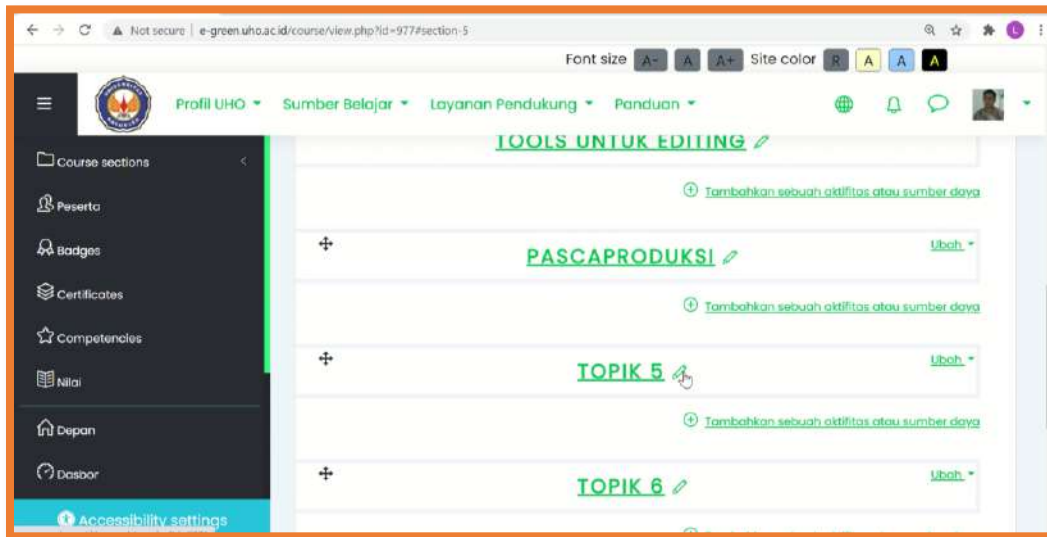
Not secure | e-green.uho.ac.id/course/view.php?id=977#section-5

Font size A- A A+ Site color R A A A

Profil UHO Sumber Belajar Layanan Pendukung Panduan

Course sections

Peserta

Badges

Certificates

Competencies

Nilai

Depan

Dasbor

Accessibility settings

TOOLS UNTUK EDITING

Tambahkan sebuah aktifitas atau sumber daya

PASCAPRODUKSI

Ubah

Tambahkan sebuah aktifitas atau sumber daya

TOPIK 5

Ubah

Tambahkan sebuah aktifitas atau sumber daya

TOPIK 6

Ubah